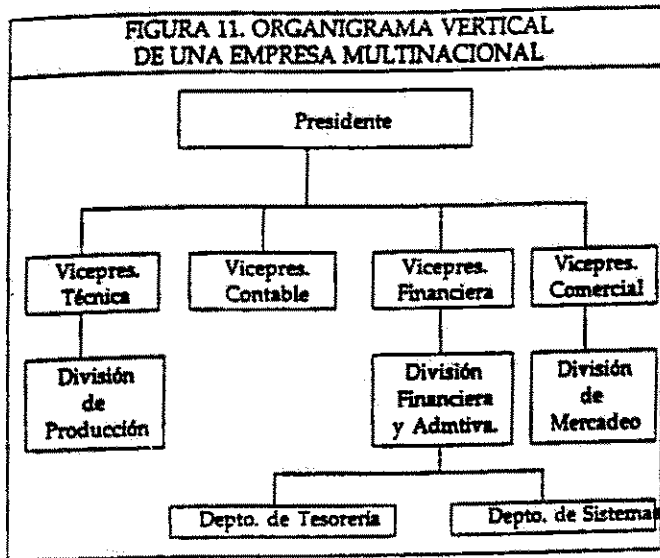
FIGURA 11. ORGANIGRAMA VERTICAL DE UNA EMPRESA MULTINACIONAL

Presidente

Vicepres. Técnica

Vicepres. Contable

Vicepres. Financiera

Vicepres. Comercial

División de Producción

División Financiera y Admtiva.

División de Mercadeo

Depto. de Tesorería

Depto. de Sistema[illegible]